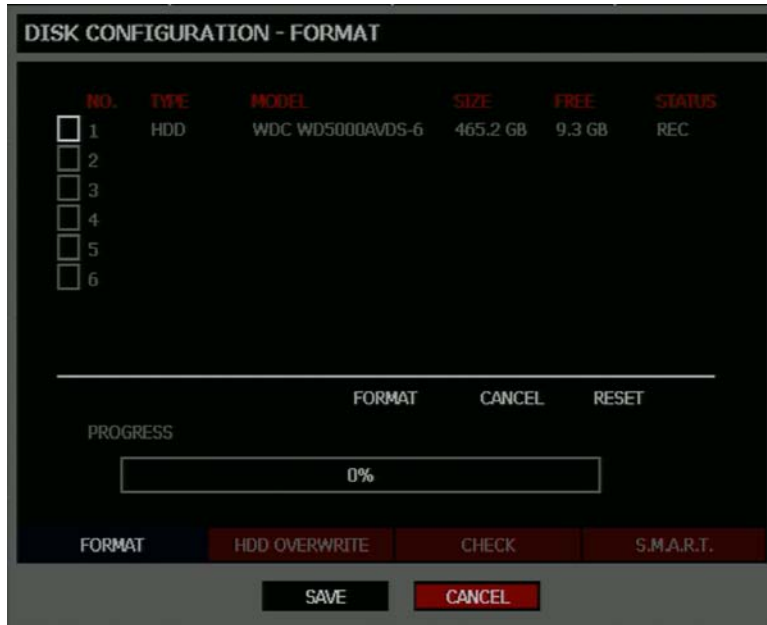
DISK CONFIGURATION - FORMAT

| NO. | TYPE | MODEL | SIZE | FREE | STATUS |
|---|---|---|---|---|---|
| 1 | HDD | WDC WD5000AVDS-6 | 465.2 GB | 9.3 GB | REC |
| 2 | | | | | |
| 3 | | | | | |
| 4 | | | | | |
| 5 | | | | | |
| 6 | | | | | |

FORMAT CANCEL RESET

PROGRESS

0%

FORMAT HDD OVERWRITE CHECK S.M.A.R.T.

SAVE CANCEL